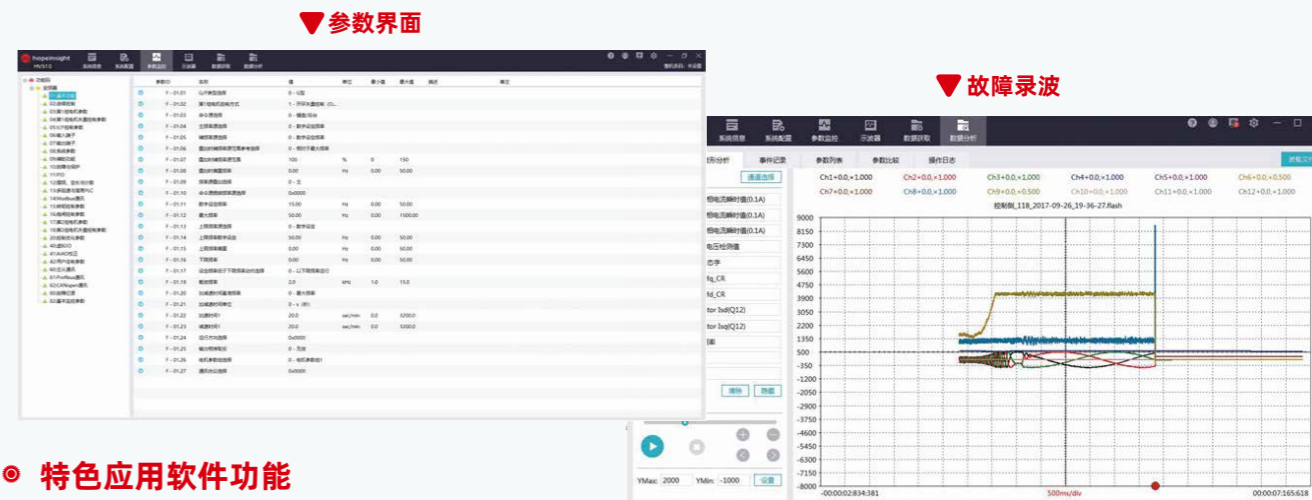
▼参数界面

hopeinsight
系统信息 系统配置 参数监控 示波器 数据获取 数据分析

| 参数ID | 名称 | 值 | 单位 | 最小值 | 最大值 | 描述 |
|---|---|---|---|---|---|---|
| F-01.01 | | 0 - | | | | |
| F-01.02 | | 1 - | | | | |
| F-01.03 | | 0 - | | | | |
| F-01.04 | | 0 - | | | | |
| F-01.05 | | 0 - | | | | |
| F-01.06 | | 0 - | | | | |
| F-01.07 | | 100 | % | 0 | 150 | |
| F-01.08 | | 0.00 | Hz | 0.00 | 50.00 | |
| F-01.09 | | 0 - | | | | |
| F-01.10 | | 0x0000 | | | | |
| F-01.11 | | 15.00 | Hz | 0.00 | 50.00 | |
| F-01.12 | | 50.00 | Hz | 0.00 | 1500.00 | |
| F-01.13 | | 0 - | | | | |
| F-01.14 | | 50.00 | Hz | 0.00 | 50.00 | |
| F-01.15 | | 0.00 | Hz | 0.00 | 50.00 | |
| F-01.16 | | 0.00 | Hz | 0.00 | 50.00 | |
| F-01.17 | | 0 - | | | | |
| F-01.18 | | 2.0 | kHz | 1.0 | 15.0 | |
| F-01.19 | | 0 - | | | | |
| F-01.20 | | 0 - | | | | |
| F-01.21 | | 0 - | | | | |
| F-01.22 | | 20.0 | sec/min | 0.0 | 3200.0 | |
| F-01.23 | | 20.0 | sec/min | 0.0 | 3200.0 | |
| F-01.24 | | 0x0000 | | | | |
| F-01.25 | | 0 - | | | | |
| F-01.26 | | 0 - | | | | |
| F-01.27 | | 0x0000 | | | | |

▼故障录波

系统信息 系统配置 参数监控 示波器 数据获取 数据分析
析 事件记录 参数列表 参数比较 操作日志
清空选择
相电流瞬时值(0.1A)
相电流瞬时值(0.1A)
相电流瞬时值(0.1A)
电压给定值
态字
fq_CR
fd_CR
tor Isd(Q12)
tor Isq(Q12)
删除 隐藏
YMax: 2000 YMin: -1000 设置

Ch1+0.0,×1.000 Ch2+0.0,×1.000 Ch3+0.0,×1.000 Ch4+0.0,×1.000 Ch5+0.0,×1.000 Ch6+0.0,×0.500
Ch7+0.0,×1.000 Ch8+0.0,×1.000 Ch9+0.0,×0.500 Ch10+0.0,×1.000 Ch11+0.0,×1.000 Ch12+0.0,×1.000
控制板_118_2017-09-26_19-36-27.flash
9000 8150 7300 6450 5600 4750 3900 3050 2200 1350 500 -350 -1200 -2050 -2900 -3750 -4600 -5450 -6300 -7150 -8000
-00:00:02:834:381 500ms/div 00:00:07:165:619

◉ 特色应用软件功能